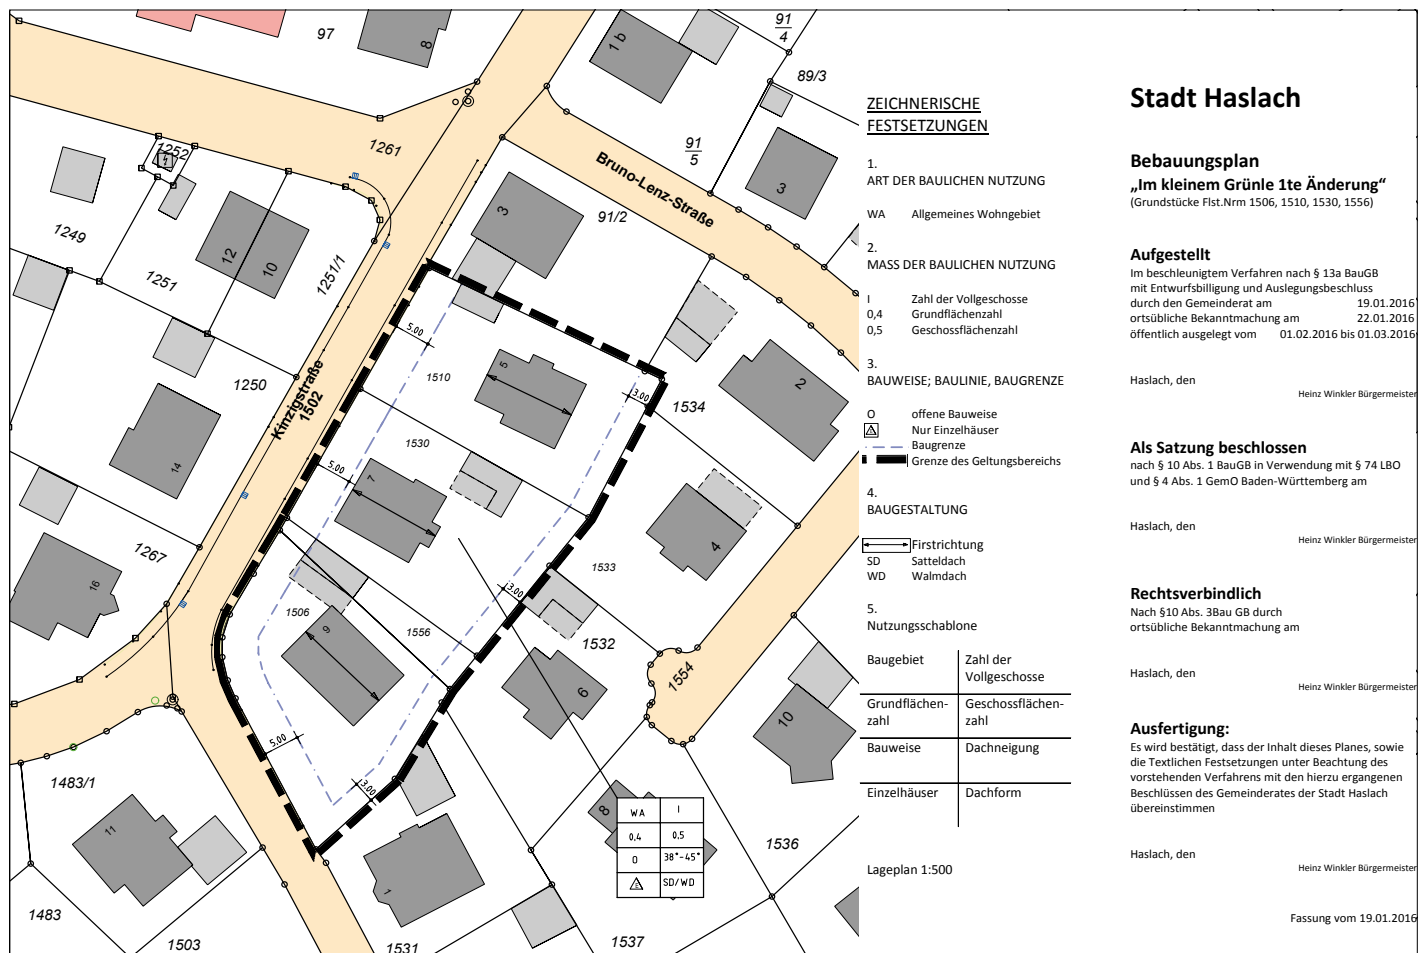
97
8
1 b
$\frac{91}{4}$
89/3
1252
1
1261
$\frac{91}{5}$
Bruno-Lenz-Straße
3
91/2
3
1249
12
10
1251
1251/1
1250
Kinzigstraße 1502
5.00
1510
5
3.00
1534
2
1530
14
5.00
7
1533
4
1267
16
3.00
1506
9
1556
1532
6
1554
10
5.00
3.00
1483/1
11
8
1
1536
1483
1503
1531
1537

| WA | I |
|---|---|
| 0,4 | 0,5 |
| O | 38°-45° |
| $\triangle$ | SD/WD |

ZEICHNERISCHE FESTSETZUNGEN

1.
ART DER BAULICHEN NUTZUNG

WA Allgemeines Wohngebiet

2.
MASS DER BAULICHEN NUTZUNG

I Zahl der Vollgeschosse
0,4 Grundflächenzahl
0,5 Geschossflächenzahl

3.
BAUWEISE; BAULINIE, BAUGRENZE

O offene Bauweise
Nur Einzelhäuser
Baugrenze
Grenze des Geltungsbereichs

4.
BAUGESTALTUNG

Firstrichtung
SD Satteldach
WD Walmdach

5.
Nutzungsschablone

| Baugebiet | Zahl der Vollgeschosse |
|---|---|
| Grundflächenzahl | Geschossflächenzahl |
| Bauweise | Dachneigung |
| Einzelhäuser | Dachform |

Lageplan 1:500

Stadt Haslach

Bebauungsplan
„Im kleinem Grünle 1te Änderung“
(Grundstücke Flst.Nrm 1506, 1510, 1530, 1556)

Aufgestellt
Im beschleunigtem Verfahren nach § 13a BauGB mit Entwurfsbilligung und Auslegungsbeschluss
durch den Gemeinderat am 19.01.2016
ortsübliche Bekanntmachung am 22.01.2016
öffentlich ausgelegt vom 01.02.2016 bis 01.03.2016

Haslach, den
Heinz Winkler Bürgermeister

Als Satzung beschlossen
nach § 10 Abs. 1 BauGB in Verwendung mit § 74 LBO und § 4 Abs. 1 GemO Baden-Württemberg am

Haslach, den
Heinz Winkler Bürgermeister

Rechtsverbindlich
Nach §10 Abs. 3Bau GB durch ortsübliche Bekanntmachung am

Haslach, den
Heinz Winkler Bürgermeister

Ausfertigung:
Es wird bestätigt, dass der Inhalt dieses Planes, sowie die Textlichen Festsetzungen unter Beachtung des vorstehenden Verfahrens mit den hierzu ergangenen Beschlüssen des Gemeinderates der Stadt Haslach übereinstimmen

Haslach, den
Heinz Winkler Bürgermeister

Fassung vom 19.01.2016